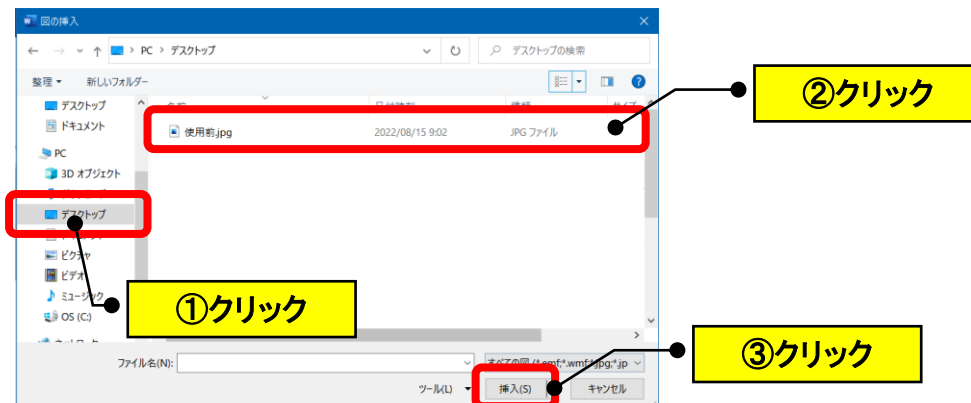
図の挿入

PC > デスクトップ

デスクトップの検索

整理 ▾　新しいフォルダー

デスクトップ
ドキュメント
PC
3D オブジェクト
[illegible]
デスクトップ
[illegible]
ピクチャ
ビデオ
ミュージック
OS (C:)
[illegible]

名前　日付時刻　種類　サイズ

使用前.jpg　2022/08/15 9:02　JPG ファイル

②クリック

①クリック

ファイル名(N):

すべての図 (*.emf;*.wmf;*.jpg;*.jp

③クリック

ツール(L) ▾　挿入(S) ▾　キャンセル